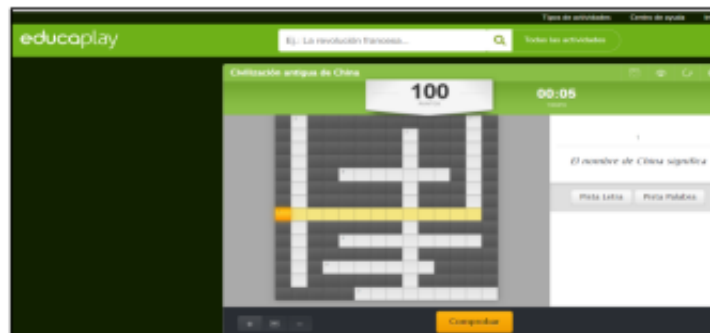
Tipos de actividades Centro de ayuda

educaplay

Ej.: La revolución francesa...

Todas las actividades

Civilización antigua de China

100

puntos

00:05

tiempo

1

El nombre de China significa

Pista Letra Pista Palabra

Comprobar